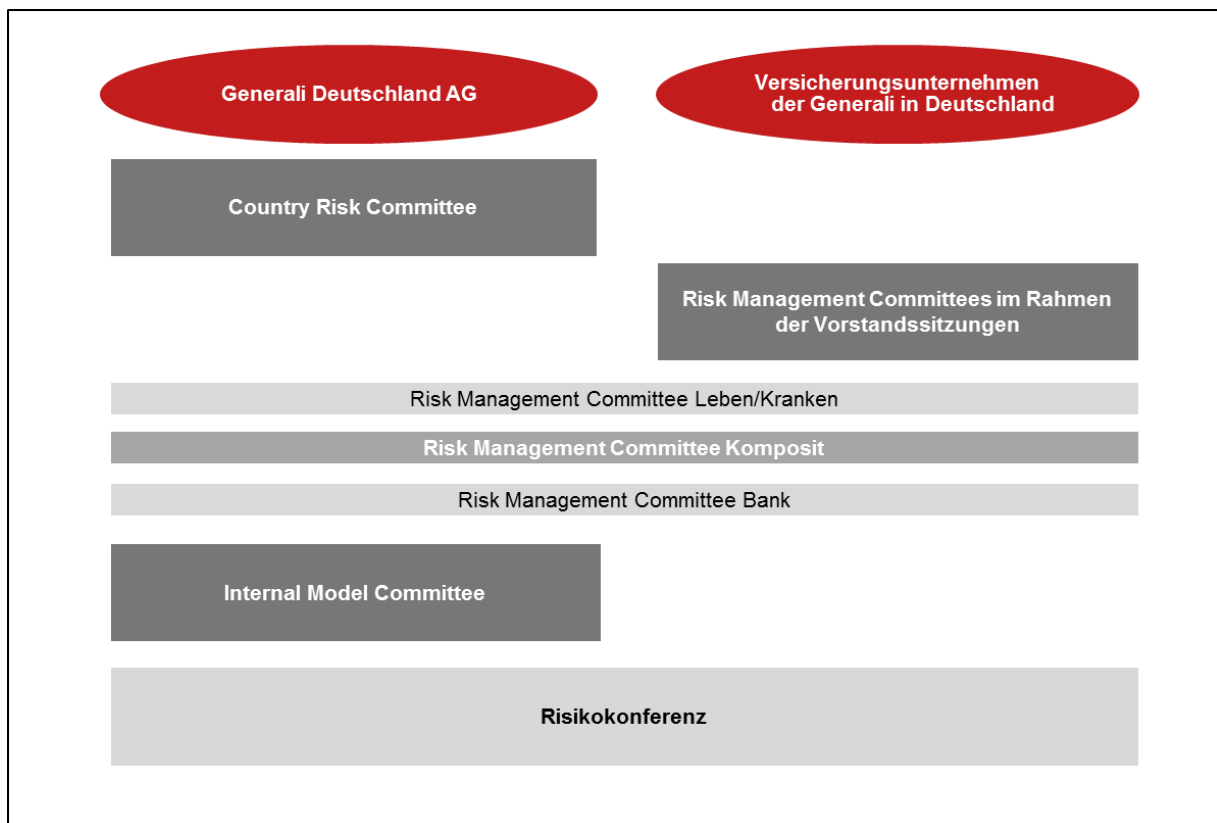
Generali Deutschland AG

Versicherungsunternehmen der Generali in Deutschland

Country Risk Committee

Risk Management Committees im Rahmen der Vorstandssitzungen

Risk Management Committee Leben/Kranken

Risk Management Committee Komposit

Risk Management Committee Bank

Internal Model Committee

Risikokonferenz